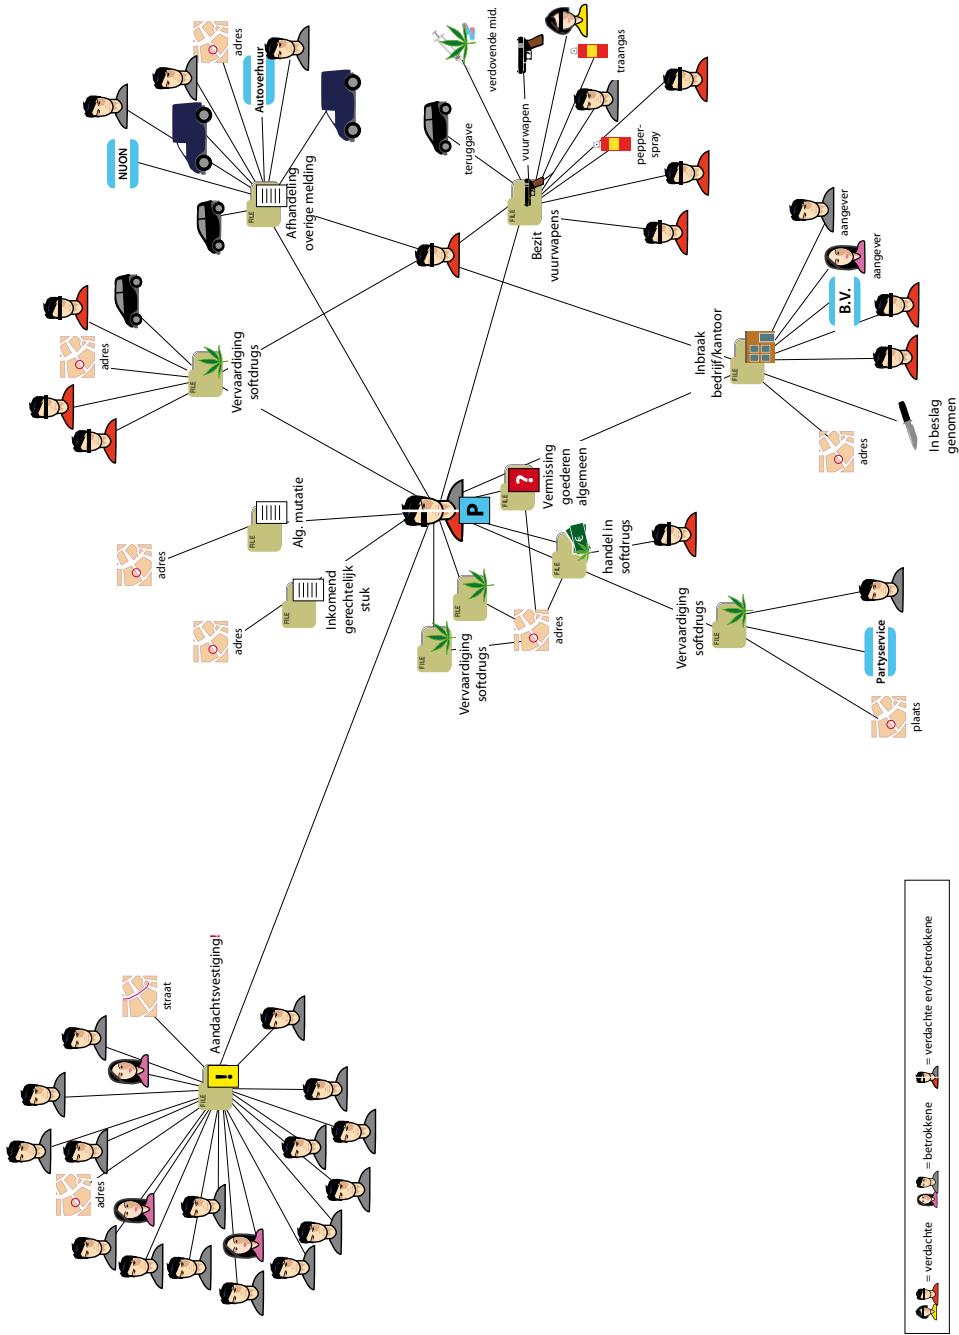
adres
Autoverhuur
NUON
Afhandeling overige melding
verdovende mid.
vuurwapen
traangas
teruggave
pepper-spray
Bezit vuurwapens
aangever
aangever
B.V.
Inbraak bedrijf/kantoor
In beslag genomen
adres
adres
Vervaardiging softdrugs
Alg. mutatie
adres
Inkomend gerechtelijk stuk
adres
P
Vermissing goederen algemeen
handel in softdrugs
adres
Vervaardiging softdrugs
Vervaardiging softdrugs
Partyservice
plaats
straat
Aandachtsvestiging!
adres
= verdachte
= betrokkene
= verdachte en/of betrokkene